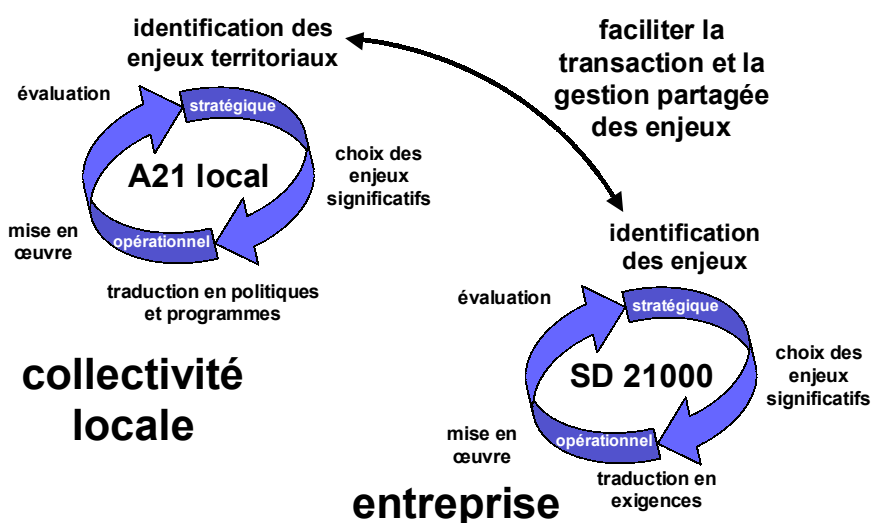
identification des enjeux territoriaux

faciliter la transaction et la gestion partagée des enjeux

évaluation

stratégique

A21 local

choix des enjeux significatifs

mise en œuvre

opérationnel

traduction en politiques et programmes

identification des enjeux

évaluation

stratégique

SD 21000

choix des enjeux significatifs

mise en œuvre

opérationnel

traduction en exigences

collectivité locale

entreprise